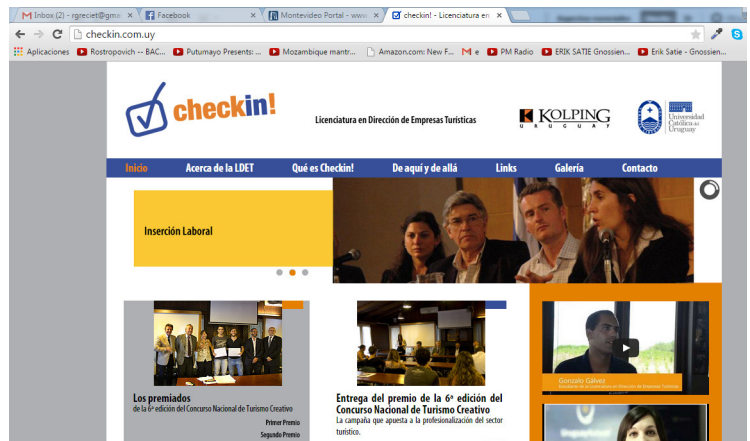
Inbox (2) - rgreciet@gm ×
Facebook ×
Montevideo Portal - www. ×
checkin! - Licenciatura en ×

checkin.com.uy

Aplicaciones
Rostropovich -- BAC...
Putumayo Presents: ...
Mozambique mantr...
Amazon.com: New F...
e
PM Radio
ERIK SATIE Gnossien...
Erik Satie - Gnossien...

checkin!

Licenciatura en Dirección de Empresas Turísticas

KOLPING URUGUAY

Universidad Católica del Uruguay

Inicio
Acerca de la LDET
Qué es Checkin!
De aquí y de allá
Links
Galería
Contacto

Inserción Laboral

Los premiados
de la 6ª edición del Concurso Nacional de Turismo Creativo
Primer Premio
Segundo Premio

Entrega del premio de la 6ª edición del Concurso Nacional de Turismo Creativo
La campaña que apuesta a la profesionalización del sector turístico.

Gonzalo Gálvez
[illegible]